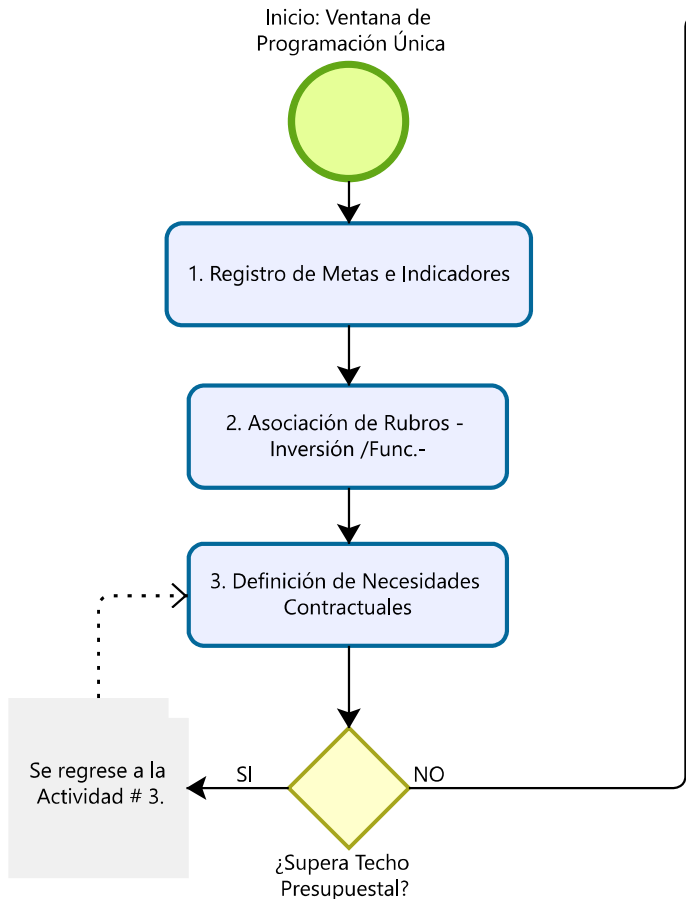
Inicio: Ventana de Programación Única

1. Registro de Metas e Indicadores

2. Asociación de Rubros - Inversión /Func.-

3. Definición de Necesidades Contractuales

Se regrese a la Actividad # 3.

SI

NO

¿Supera Techo Presupuestal?